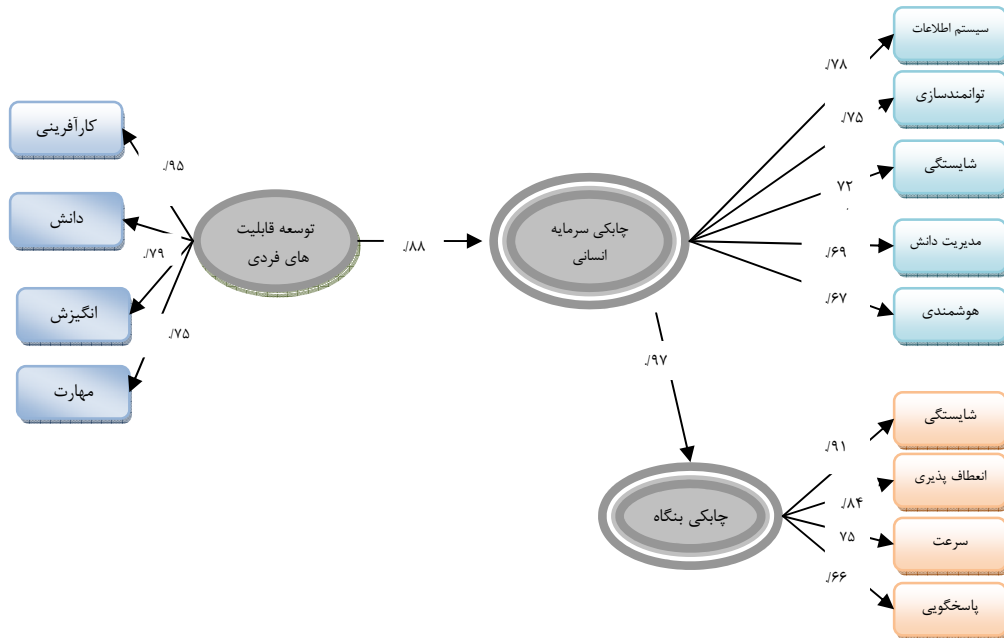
سیستم اطلاعات

/۷۸

توانمندسازی

/۷۵

شایستگی

۷۲

مدیریت دانش

/۶۹

هوشمندی

/۶۷

کارآفرینی

/۹۵

دانش

/۷۹

انگیزش

/۷۵

مهارت

توسعه قابلیت های فردی

/۸۸

چابکی سرمایه انسانی

/۹۷

شایستگی

/۹۱

انعطاف پذیری

/۸۴

چابکی بنگاه

سرعت

۷۵

/۶۶

پاسخگویی